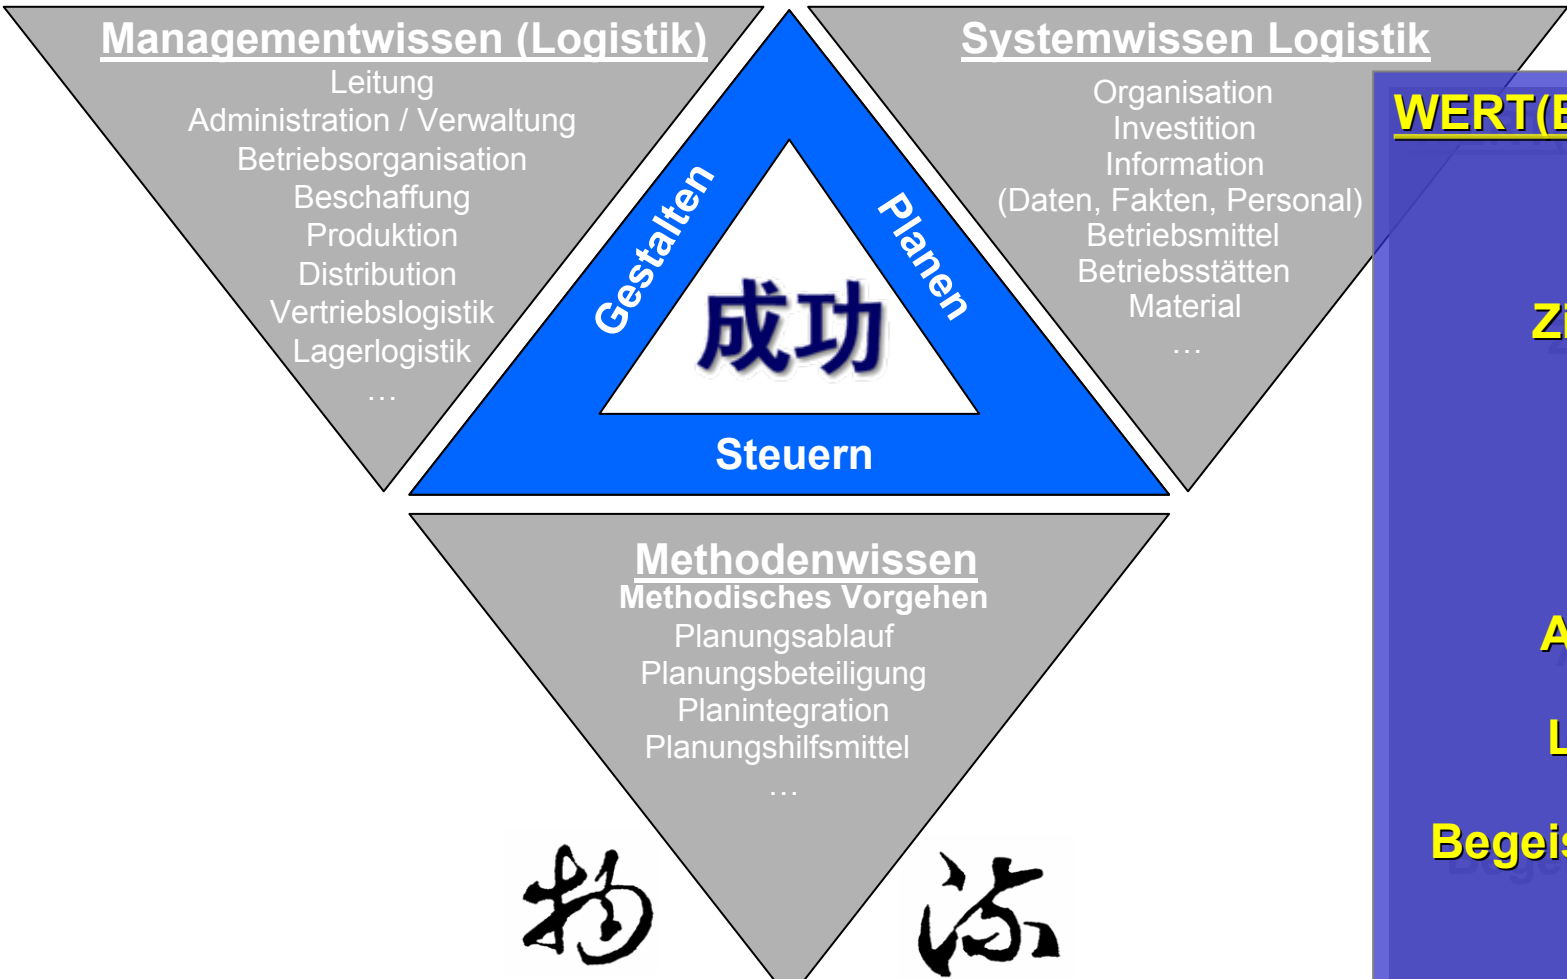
Managementwissen (Logistik)
Leitung
Administration / Verwaltung
Betriebsorganisation
Beschaffung
Produktion
Distribution
Vertriebslogistik
Lagerlogistik
…

Gestalten
Planen
成功
Steuern

Systemwissen Logistik
Organisation
Investition
Information
(Daten, Fakten, Personal)
Betriebsmittel
Betriebsstätten
Material
…

WERT(E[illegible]
Z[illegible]
A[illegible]
L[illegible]
Begei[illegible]

Methodenwissen
Methodisches Vorgehen
Planungsablauf
Planungsbeteiligung
Planintegration
Planungshilfsmittel
…

物 流